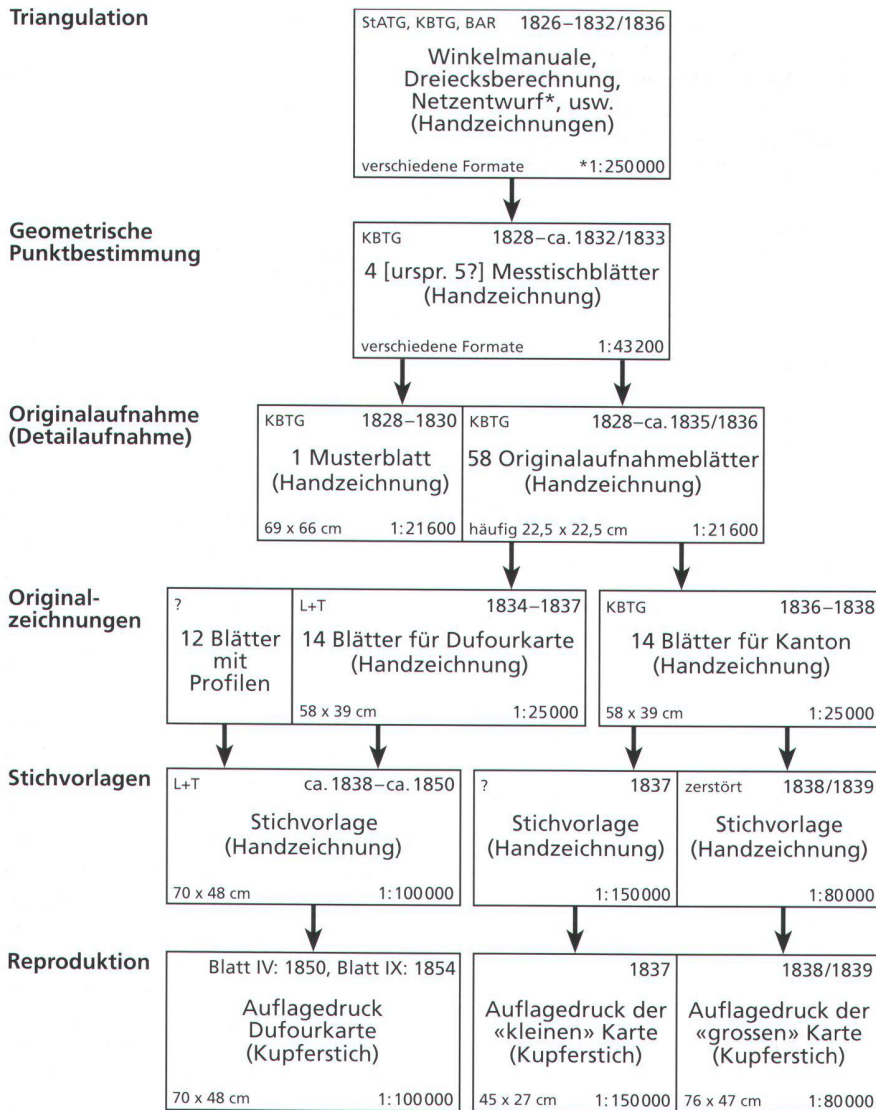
Triangulation

StATG, KBTG, BAR 1826–1832/1836

Winkelmanuale, Dreiecksberechnung, Netzentwurf*, usw. (Handzeichnungen)

verschiedene Formate *1:250000

Geometrische Punktbestimmung

KBTG 1828–ca. 1832/1833

4 [urspr. 5?] Messtischblätter (Handzeichnung)

verschiedene Formate 1:43200

Originalaufnahme (Detailaufnahme)

KBTG 1828–1830

1 Musterblatt (Handzeichnung)

69 x 66 cm 1:21600

KBTG 1828–ca. 1835/1836

58 Originalaufnahmeblätter (Handzeichnung)

häufig 22,5 x 22,5 cm 1:21600

Originalzeichnungen

?

12 Blätter mit Profilen

L+T 1834–1837

14 Blätter für Dufourkarte (Handzeichnung)

58 x 39 cm 1:25000

KBTG 1836–1838

14 Blätter für Kanton (Handzeichnung)

58 x 39 cm 1:25000

Stichvorlagen

L+T ca. 1838–ca. 1850

Stichvorlage (Handzeichnung)

70 x 48 cm 1:100000

? 1837

Stichvorlage (Handzeichnung)

1:150000

zerstört 1838/1839

Stichvorlage (Handzeichnung)

1:80000

Reproduktion

Blatt IV: 1850, Blatt IX: 1854

Auflagedruck Dufourkarte (Kupferstich)

70 x 48 cm 1:100000

1837

Auflagedruck der «kleinen» Karte (Kupferstich)

45 x 27 cm 1:150000

1838/1839

Auflagedruck der «grossen» Karte (Kupferstich)

76 x 47 cm 1:80000